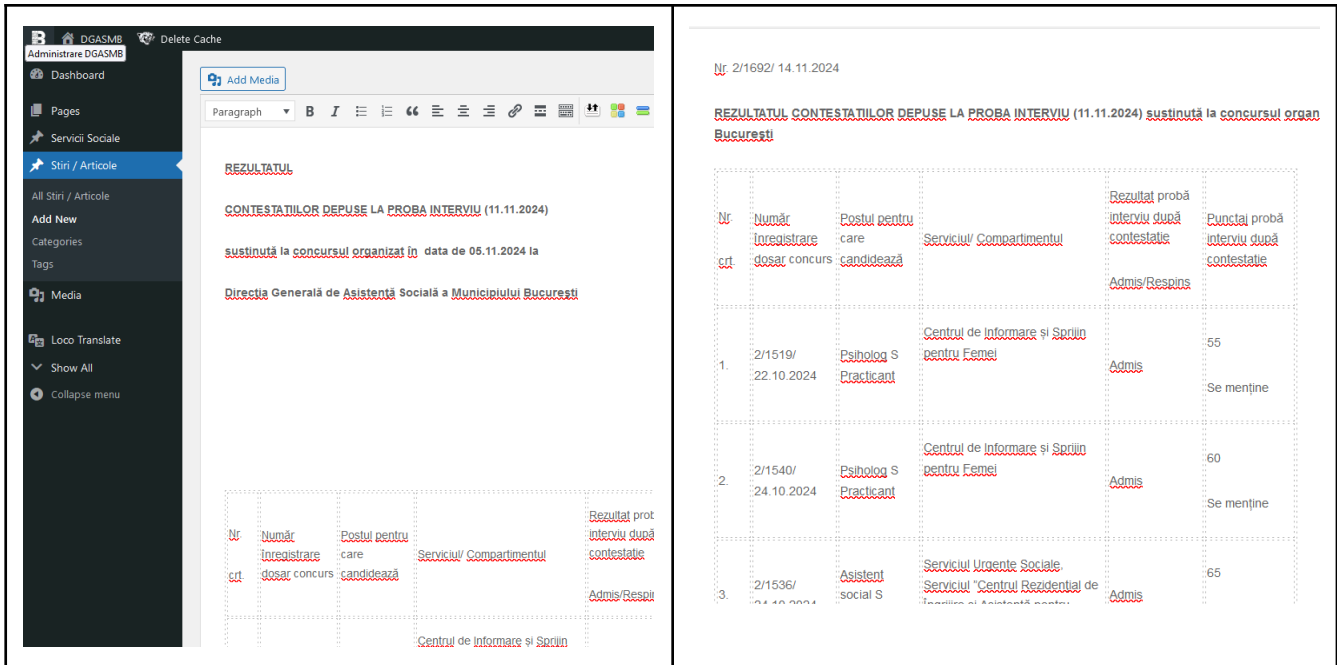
DGASMB Delete Cache
Administrare DGASMB
Dashboard
Pages
Servicii Sociale
Stiri / Articole
All Stiri / Articole
Add New
Categories
Tags
Media
Loco Translate
Show All
Collapse menu

Add Media

Paragraph

REZULTATUL

CONTESTAȚIILOR DEPUSE LA PROBA INTERVIU (11.11.2024)

susținută la concursul organizat în data de 05.11.2024 la

Direcția Generală de Asistență Socială a Municipiului București

| Nr. crt | Număr înregistrare dosar concurs | Postul pentru care candidează | Serviciul/ Compartimentul | Rezultat prob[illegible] interviu după contestație Admis/Respi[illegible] |
|---|---|---|---|---|
| | | | Centrul de Informare și Sprijin | |

Nr. 2/1692/ 14.11.2024

REZULTATUL CONTESTAȚIILOR DEPUSE LA PROBA INTERVIU (11.11.2024) susținută la concursul organ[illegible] București

| Nr. crt | Număr înregistrare dosar concurs | Postul pentru care candidează | Serviciul/ Compartimentul | Rezultat probă interviu după contestație Admis/Respins | Punctaj probă interviu după contestație |
|---|---|---|---|---|---|
| 1. | 2/1519/ 22.10.2024 | Psiholog S Practicant | Centrul de Informare și Sprijin pentru Femei | Admis | 55 Se menține |
| 2. | 2/1540/ 24.10.2024 | Psiholog S Practicant | Centrul de Informare și Sprijin pentru Femei | Admis | 60 Se menține |
| 3. | 2/1536/ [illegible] | Asistent social S | Serviciul Urgențe Sociale, Serviciul "Centrul Rezidențial de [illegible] | Admis | 65 |